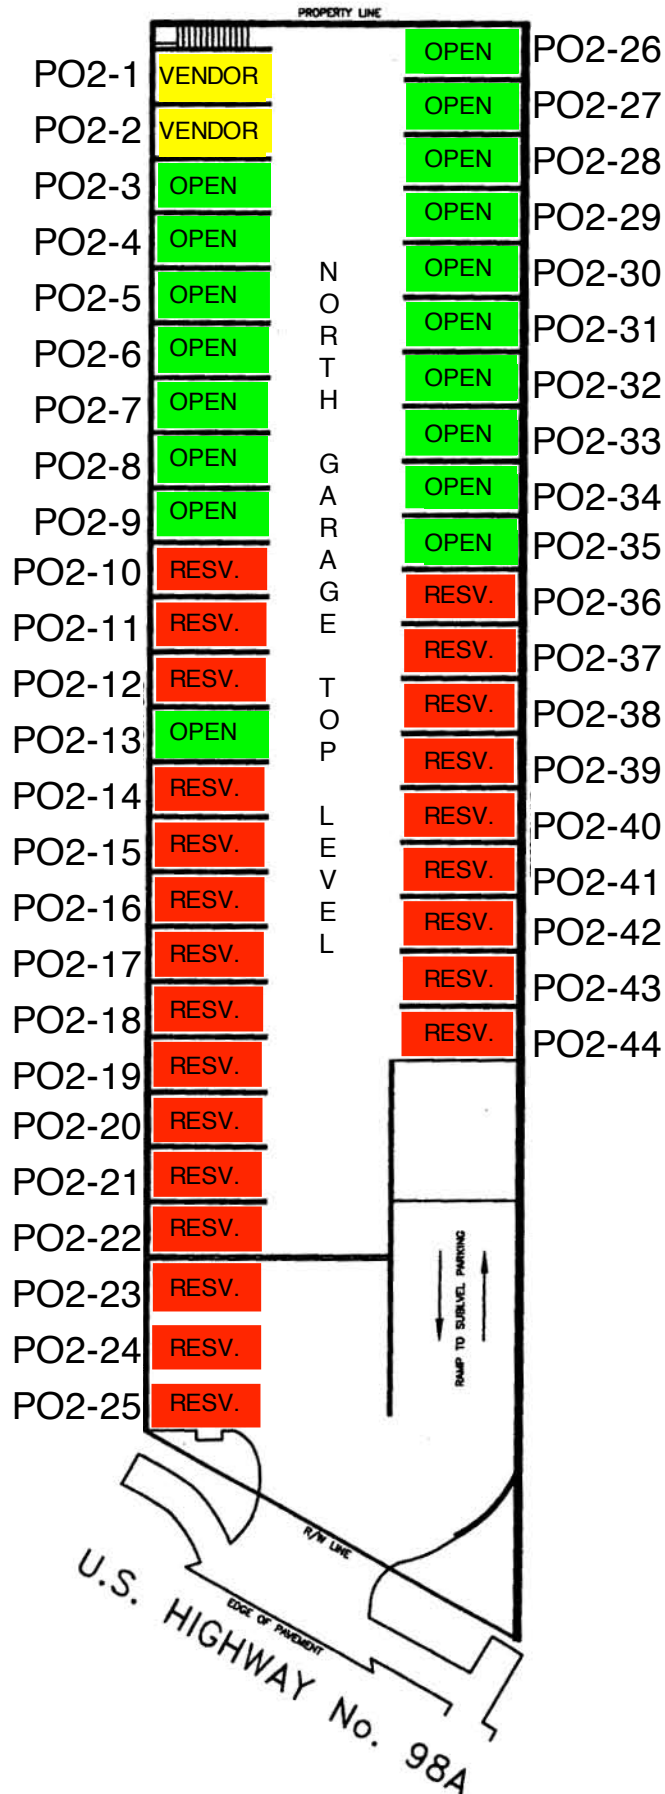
PROPERTY LINE

PO2-1 VENDOR
PO2-2 VENDOR
PO2-3 OPEN
PO2-4 OPEN
PO2-5 OPEN
PO2-6 OPEN
PO2-7 OPEN
PO2-8 OPEN
PO2-9 OPEN
PO2-10 RESV.
PO2-11 RESV.
PO2-12 RESV.
PO2-13 OPEN
PO2-14 RESV.
PO2-15 RESV.
PO2-16 RESV.
PO2-17 RESV.
PO2-18 RESV.
PO2-19 RESV.
PO2-20 RESV.
PO2-21 RESV.
PO2-22 RESV.
PO2-23 RESV.
PO2-24 RESV.
PO2-25 RESV.

NORTH GARAGE TOP LEVEL

OPEN PO2-26
OPEN PO2-27
OPEN PO2-28
OPEN PO2-29
OPEN PO2-30
OPEN PO2-31
OPEN PO2-32
OPEN PO2-33
OPEN PO2-34
OPEN PO2-35
RESV. PO2-36
RESV. PO2-37
RESV. PO2-38
RESV. PO2-39
RESV. PO2-40
RESV. PO2-41
RESV. PO2-42
RESV. PO2-43
RESV. PO2-44

RAMP TO SUBLVEL PARKING

R/W LINE

EDGE OF PAVEMENT

U.S. HIGHWAY No. 98A